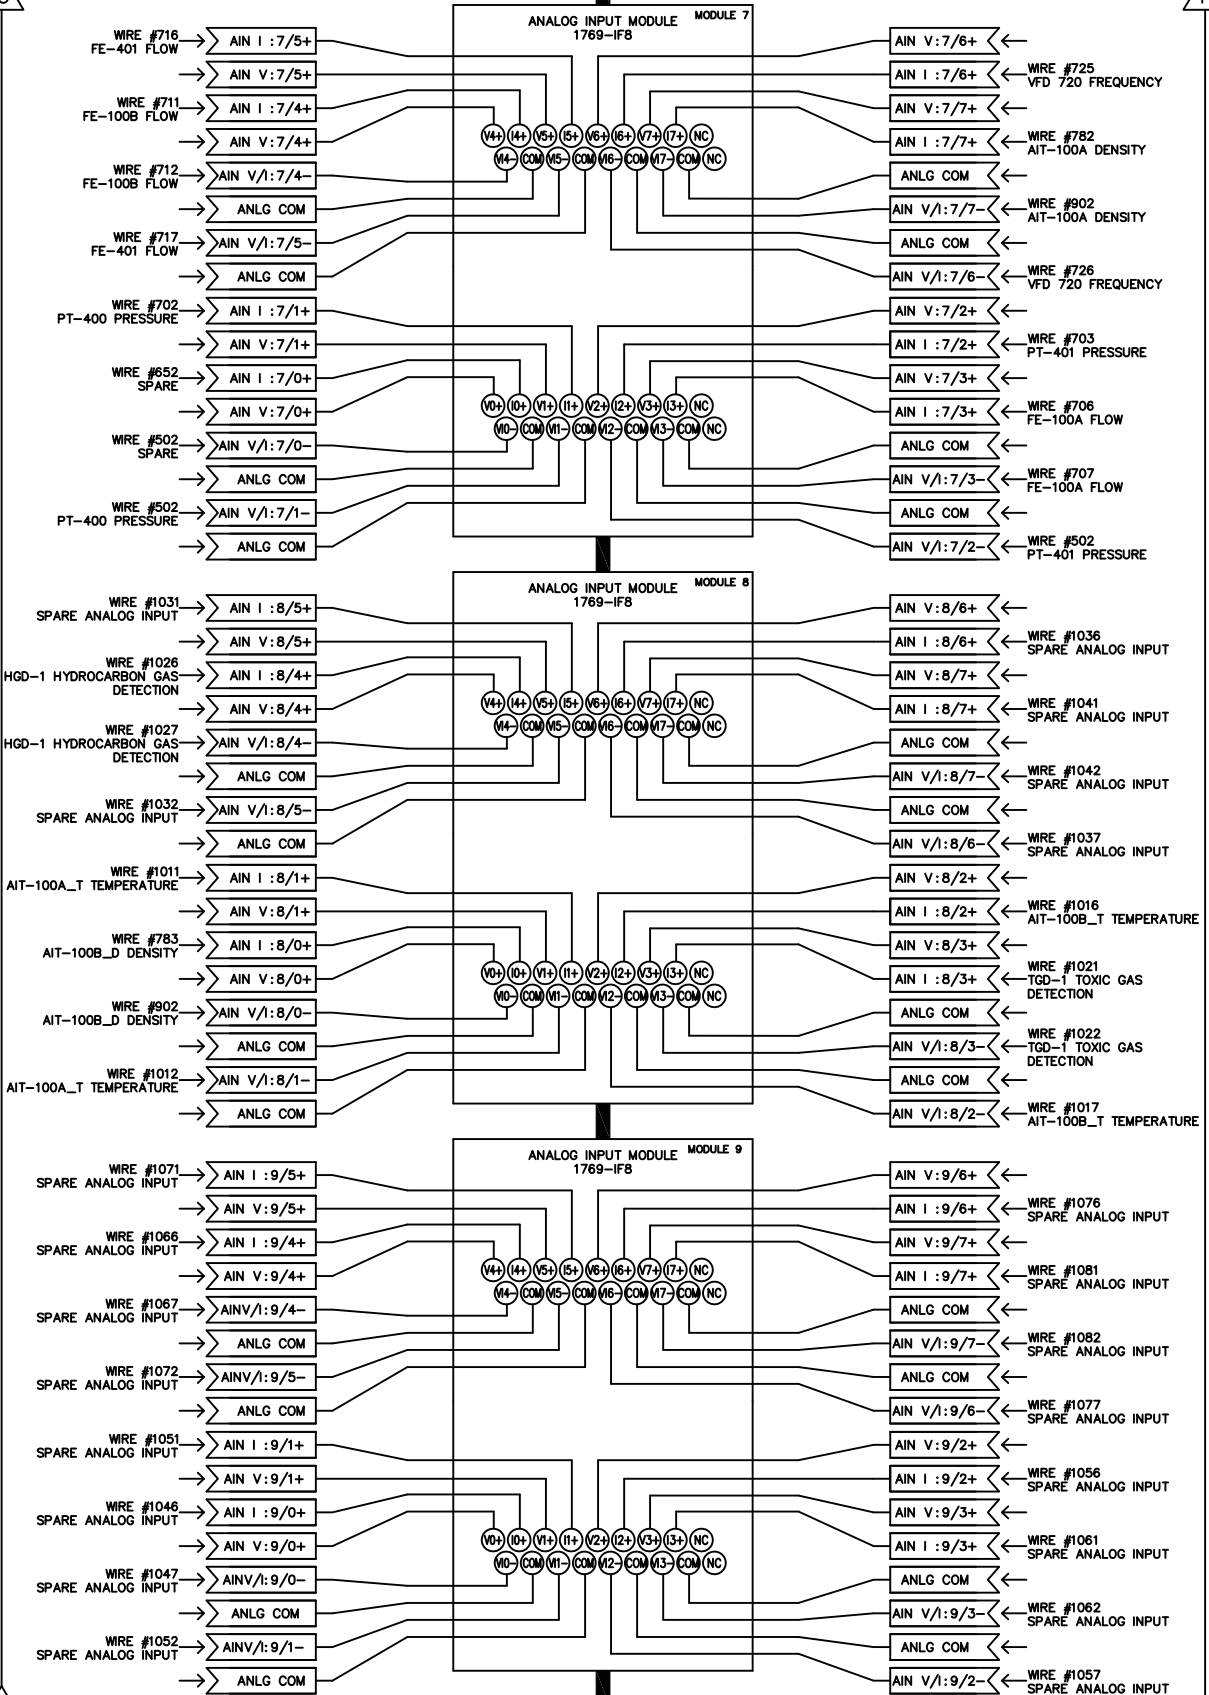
ANALOG INPUT MODULE
1769-IF8
MODULE 7

WIRE #716
FE-401 FLOW
AIN I :7/5+
AIN V:7/5+
WIRE #711
FE-100B FLOW
AIN I :7/4+
AIN V:7/4+
WIRE #712
FE-100B FLOW
AIN V/I:7/4-
ANLG COM
WIRE #717
FE-401 FLOW
AIN V/I:7/5-
ANLG COM
WIRE #702
PT-400 PRESSURE
AIN I :7/1+
AIN V:7/1+
WIRE #652
SPARE
AIN I :7/0+
AIN V:7/0+
WIRE #502
SPARE
AIN V/I:7/0-
ANLG COM
WIRE #502
PT-400 PRESSURE
AIN V/I:7/1-
ANLG COM

V4+ I4+ V5+ I5+ V6+ I6+ V7+ I7+ NC
VI4- COM VI5- COM VI6- COM VI7- COM NC
V0+ I0+ V1+ I1+ V2+ I2+ V3+ I3+ NC
VI0- COM VI1- COM VI2- COM VI3- COM NC

AIN V:7/6+
AIN I :7/6+
WIRE #725
VFD 720 FREQUENCY
AIN V:7/7+
AIN I :7/7+
WIRE #782
AIT-100A DENSITY
ANLG COM
AIN V/I:7/7-
WIRE #902
AIT-100A DENSITY
ANLG COM
AIN V/I:7/6-
WIRE #726
VFD 720 FREQUENCY
AIN V:7/2+
AIN I :7/2+
WIRE #703
PT-401 PRESSURE
AIN V:7/3+
AIN I :7/3+
WIRE #706
FE-100A FLOW
ANLG COM
AIN V/I:7/3-
WIRE #707
FE-100A FLOW
ANLG COM
AIN V/I:7/2-
WIRE #502
PT-401 PRESSURE

ANALOG INPUT MODULE
1769-IF8
MODULE 8

WIRE #1031
SPARE ANALOG INPUT
AIN I :8/5+
AIN V:8/5+
WIRE #1026
HGD-1 HYDROCARBON GAS DETECTION
AIN I :8/4+
AIN V:8/4+
WIRE #1027
HGD-1 HYDROCARBON GAS DETECTION
AIN V/I:8/4-
ANLG COM
WIRE #1032
SPARE ANALOG INPUT
AIN V/I:8/5-
ANLG COM
WIRE #1011
AIT-100A_T TEMPERATURE
AIN I :8/1+
AIN V:8/1+
WIRE #783
AIT-100B_D DENSITY
AIN I :8/0+
AIN V:8/0+
WIRE #902
AIT-100B_D DENSITY
AIN V/I:8/0-
ANLG COM
WIRE #1012
AIT-100A_T TEMPERATURE
AIN V/I:8/1-
ANLG COM

V4+ I4+ V5+ I5+ V6+ I6+ V7+ I7+ NC
VI4- COM VI5- COM VI6- COM VI7- COM NC
V0+ I0+ V1+ I1+ V2+ I2+ V3+ I3+ NC
VI0- COM VI1- COM VI2- COM VI3- COM NC

AIN V:8/6+
AIN I :8/6+
WIRE #1036
SPARE ANALOG INPUT
AIN V:8/7+
AIN I :8/7+
WIRE #1041
SPARE ANALOG INPUT
ANLG COM
AIN V/I:8/7-
WIRE #1042
SPARE ANALOG INPUT
ANLG COM
AIN V/I:8/6-
WIRE #1037
SPARE ANALOG INPUT
AIN V:8/2+
AIN I :8/2+
WIRE #1016
AIT-100B_T TEMPERATURE
AIN V:8/3+
AIN I :8/3+
WIRE #1021
TGD-1 TOXIC GAS DETECTION
ANLG COM
AIN V/I:8/3-
WIRE #1022
TGD-1 TOXIC GAS DETECTION
ANLG COM
AIN V/I:8/2-
WIRE #1017
AIT-100B_T TEMPERATURE

ANALOG INPUT MODULE
1769-IF8
MODULE 9

WIRE #1071
SPARE ANALOG INPUT
AIN I :9/5+
AIN V:9/5+
WIRE #1066
SPARE ANALOG INPUT
AIN I :9/4+
AIN V:9/4+
WIRE #1067
SPARE ANALOG INPUT
AINV/I:9/4-
ANLG COM
WIRE #1072
SPARE ANALOG INPUT
AINV/I:9/5-
ANLG COM
WIRE #1051
SPARE ANALOG INPUT
AIN I :9/1+
AIN V:9/1+
WIRE #1046
SPARE ANALOG INPUT
AIN I :9/0+
AIN V:9/0+
WIRE #1047
SPARE ANALOG INPUT
AINV/I:9/0-
ANLG COM
WIRE #1052
SPARE ANALOG INPUT
AINV/I:9/1-
ANLG COM

V4+ I4+ V5+ I5+ V6+ I6+ V7+ I7+ NC
VI4- COM VI5- COM VI6- COM VI7- COM NC
V0+ I0+ V1+ I1+ V2+ I2+ V3+ I3+ NC
VI0- COM VI1- COM VI2- COM VI3- COM NC

AIN V:9/6+
AIN I :9/6+
WIRE #1076
SPARE ANALOG INPUT
AIN V:9/7+
AIN I :9/7+
WIRE #1081
SPARE ANALOG INPUT
ANLG COM
AIN V/I:9/7-
WIRE #1082
SPARE ANALOG INPUT
ANLG COM
AIN V/I:9/6-
WIRE #1077
SPARE ANALOG INPUT
AIN V:9/2+
AIN I :9/2+
WIRE #1056
SPARE ANALOG INPUT
AIN V:9/3+
AIN I :9/3+
WIRE #1061
SPARE ANALOG INPUT
ANLG COM
AIN V/I:9/3-
WIRE #1062
SPARE ANALOG INPUT
ANLG COM
AIN V/I:9/2-
WIRE #1057
SPARE ANALOG INPUT